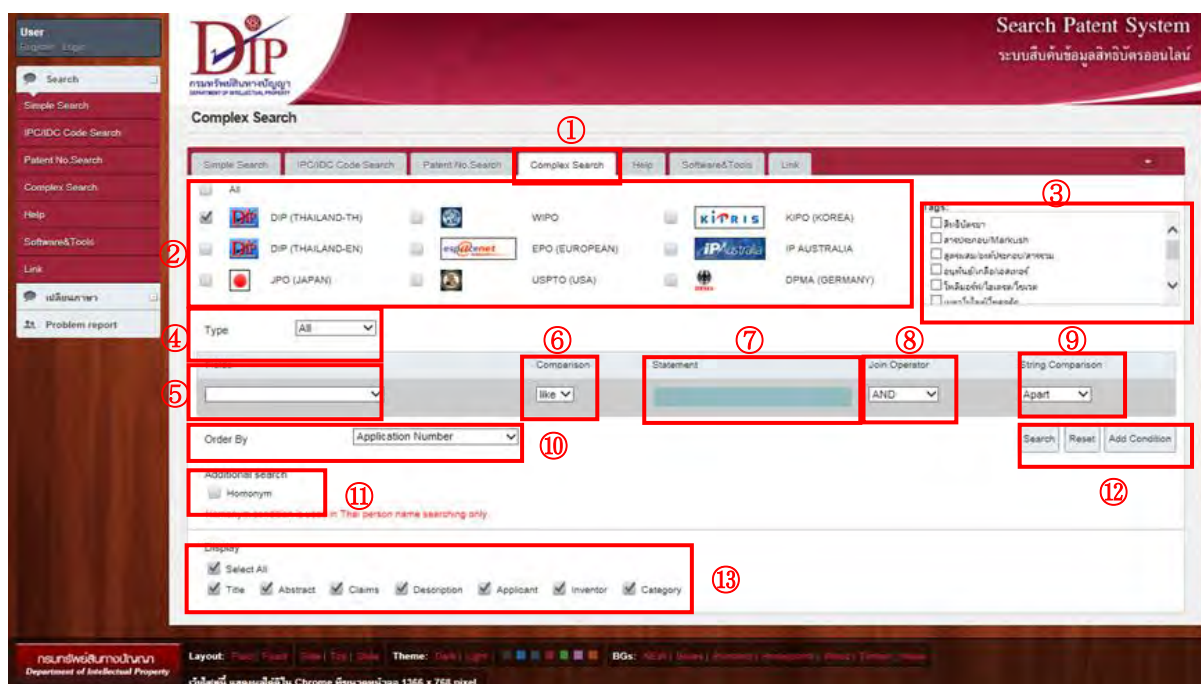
User
Register Login

Search
Simple Search
IPC/IDC Code Search
Patent No.Search
Complex Search
Help
Software&Tools
Link
เปลี่ยนภาษา
Problem report

DIP
กรมทรัพย์สินทางปัญญา
DEPARTMENT OF INTELLECTUAL PROPERTY

Search Patent System
ระบบสืบค้นข้อมูลสิทธิบัตรออนไลน์

Complex Search

①

Simple Search | IPC/IDC Code Search | Patent No.Search | Complex Search | Help | Software&Tools | Link

All
DIP (THAILAND-TH)
WIPO
KIPRIS
KIPO (KOREA)
DIP (THAILAND-EN)
espacenet
EPO (EUROPEAN)
IP Australia
IP AUSTRALIA
JPO (JAPAN)
USPTO (USA)
DPMA (GERMANY)

②

③

Tags:
สิ่งบ่งชี้
ลายปฏ/Markush
สูตรผสม/องค์ประกอบ/สารผสม
อนุพันธ์/เกลือ/เอสเทอร์
โพลิเมอร์/โอลิโกเมอร์/โมโนเมอร์
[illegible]

④
Type All

⑤ ⑥ ⑦ ⑧ ⑨

Fields | Comparison | Statement | Join Operator | String Comparison
like | AND | Apart

Order By Application Number
⑩

Search | Reset | Add Condition

Additional search
Homonym
⑪
Homonym condition is used in Thai person name searching only

⑫

Display
Select All
Title | Abstract | Claims | Description | Applicant | Inventor | Category
⑬

กรมทรัพย์สินทางปัญญา
Department of Intellectual Property

Layout: Fluid | Fixed | Side | Top | Slide  Theme: Dark | Light  BGs: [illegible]
เว็บไซต์นี้ แสดงผลได้ดีใน Chrome ที่ขนาดหน้าจอ 1366 x 768 pixel